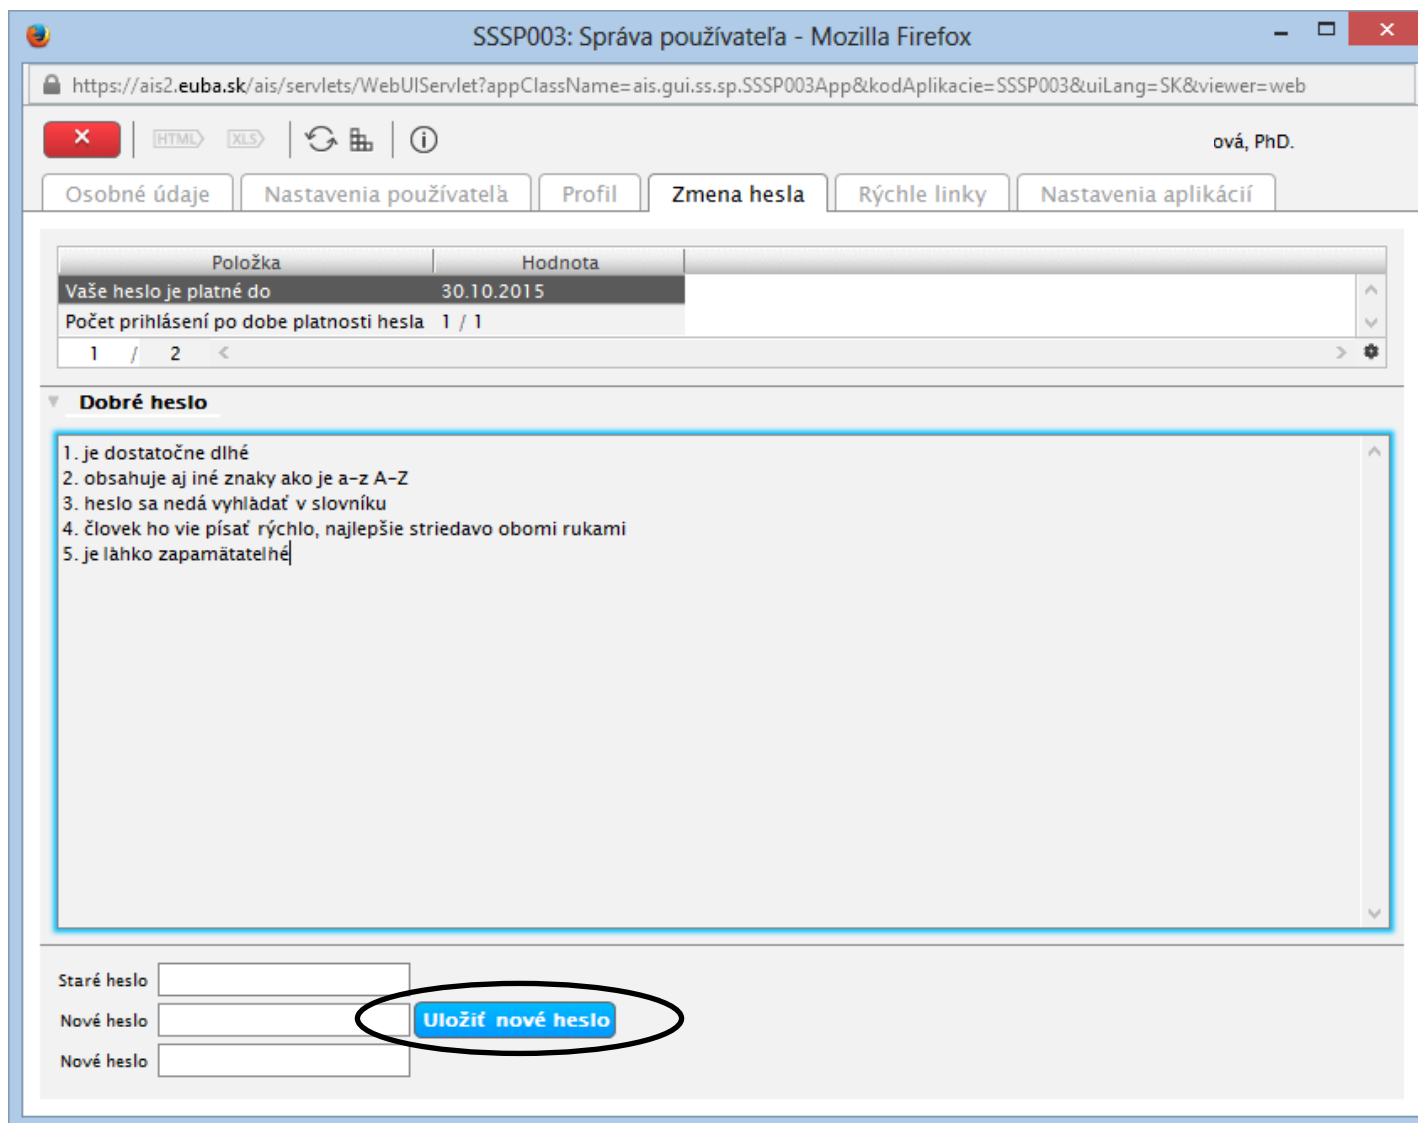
SSSP003: Správa používateľa - Mozilla Firefox

https://ais2.euba.sk/ais/servlets/WebUIServlet?appClassName=ais.gui.ss.sp.SSSP003App&kodAplikacie=SSSP003&uiLang=SK&viewer=web

HTML XLS

ová, PhD.

Osobné údaje | Nastavenia používateľa | Profil | Zmena hesla | Rýchle linky | Nastavenia aplikácií

| Položka | Hodnota |
|---|---|
| Vaše heslo je platné do | 30.10.2015 |
| Počet prihlásení po dobe platnosti hesla | 1 / 1 |

1 / 2

Dobré heslo

1. je dostatočne dlhé
2. obsahuje aj iné znaky ako je a-z A-Z
3. heslo sa nedá vyhľadať v slovníku
4. človek ho vie písať rýchlo, najlepšie striedavo obomi rukami
5. je ľahko zapamätateľné

Staré heslo
Nové heslo
Nové heslo

Uložiť nové heslo